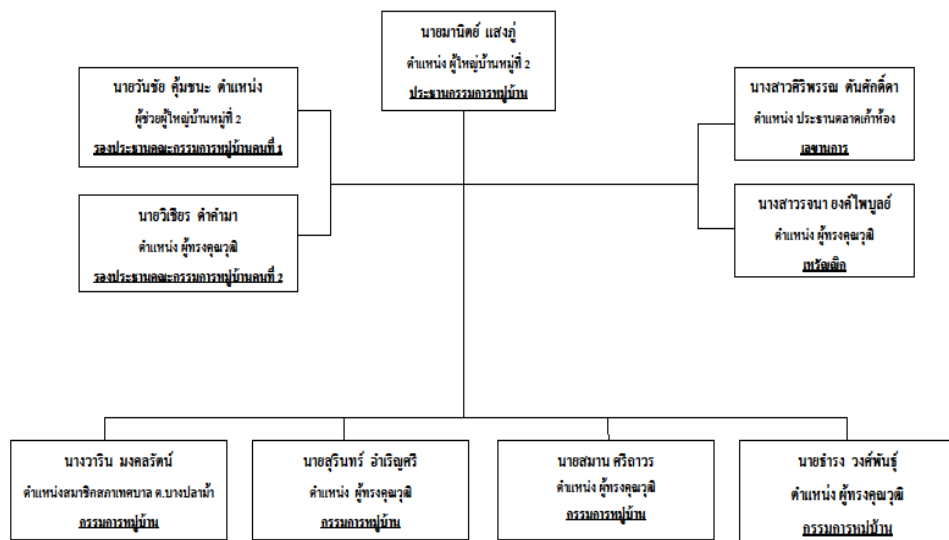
นายมานิตย์ แสงภู่
ตำแหน่ง ผู้ใหญ่บ้านหมู่ที่ 2
ประธานกรรมการหมู่บ้าน

นายวันชัย คุ้มชนะ ตำแหน่ง
ผู้ช่วยผู้ใหญ่บ้านหมู่ที่ 2
รองประธานคณะกรรมการหมู่บ้านคนที่ 1

นายวิเชียร คำคำมา
ตำแหน่ง ผู้ทรงคุณวุฒิ
รองประธานคณะกรรมการหมู่บ้านคนที่ 2

นางสาวศิริพรรณ ตันศักดิ์ดา
ตำแหน่ง ประธานตลาดเก้าห้อง
เลขานุการ

นางสาวรจนา ยงค์ไพบูลย์
ตำแหน่ง ผู้ทรงคุณวุฒิ
เหรัญญิก

นางวาริน มงคลรัตน์
ตำแหน่งสมาชิกสภาเทศบาล ต.บางปลาม้า
กรรมการหมู่บ้าน

นายสุรินทร์ อำเริญศรี
ตำแหน่ง ผู้ทรงคุณวุฒิ
กรรมการหมู่บ้าน

นายสมาน ศรีถาวร
ตำแหน่ง ผู้ทรงคุณวุฒิ
กรรมการหมู่บ้าน

นายธำรง วงศ์พันธุ์
ตำแหน่ง ผู้ทรงคุณวุฒิ
กรรมการหมู่บ้าน